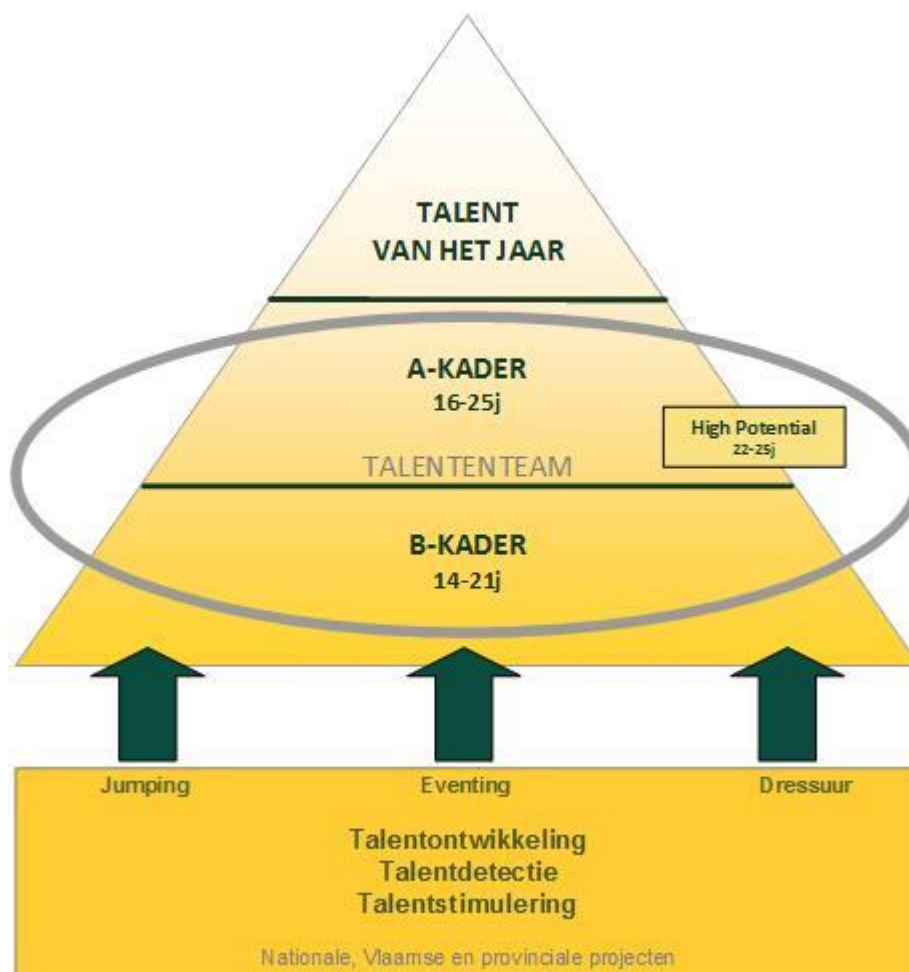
TALENT
VAN HET JAAR

A-KADER
16-25j

High Potential
22-25j

TALENTENTEAM

B-KADER
14-21j

Jumping

Eventing

Dressuur

Talentontwikkeling
Talentdetectie
Talentstimulering

Nationale, Vlaamse en provinciale projecten